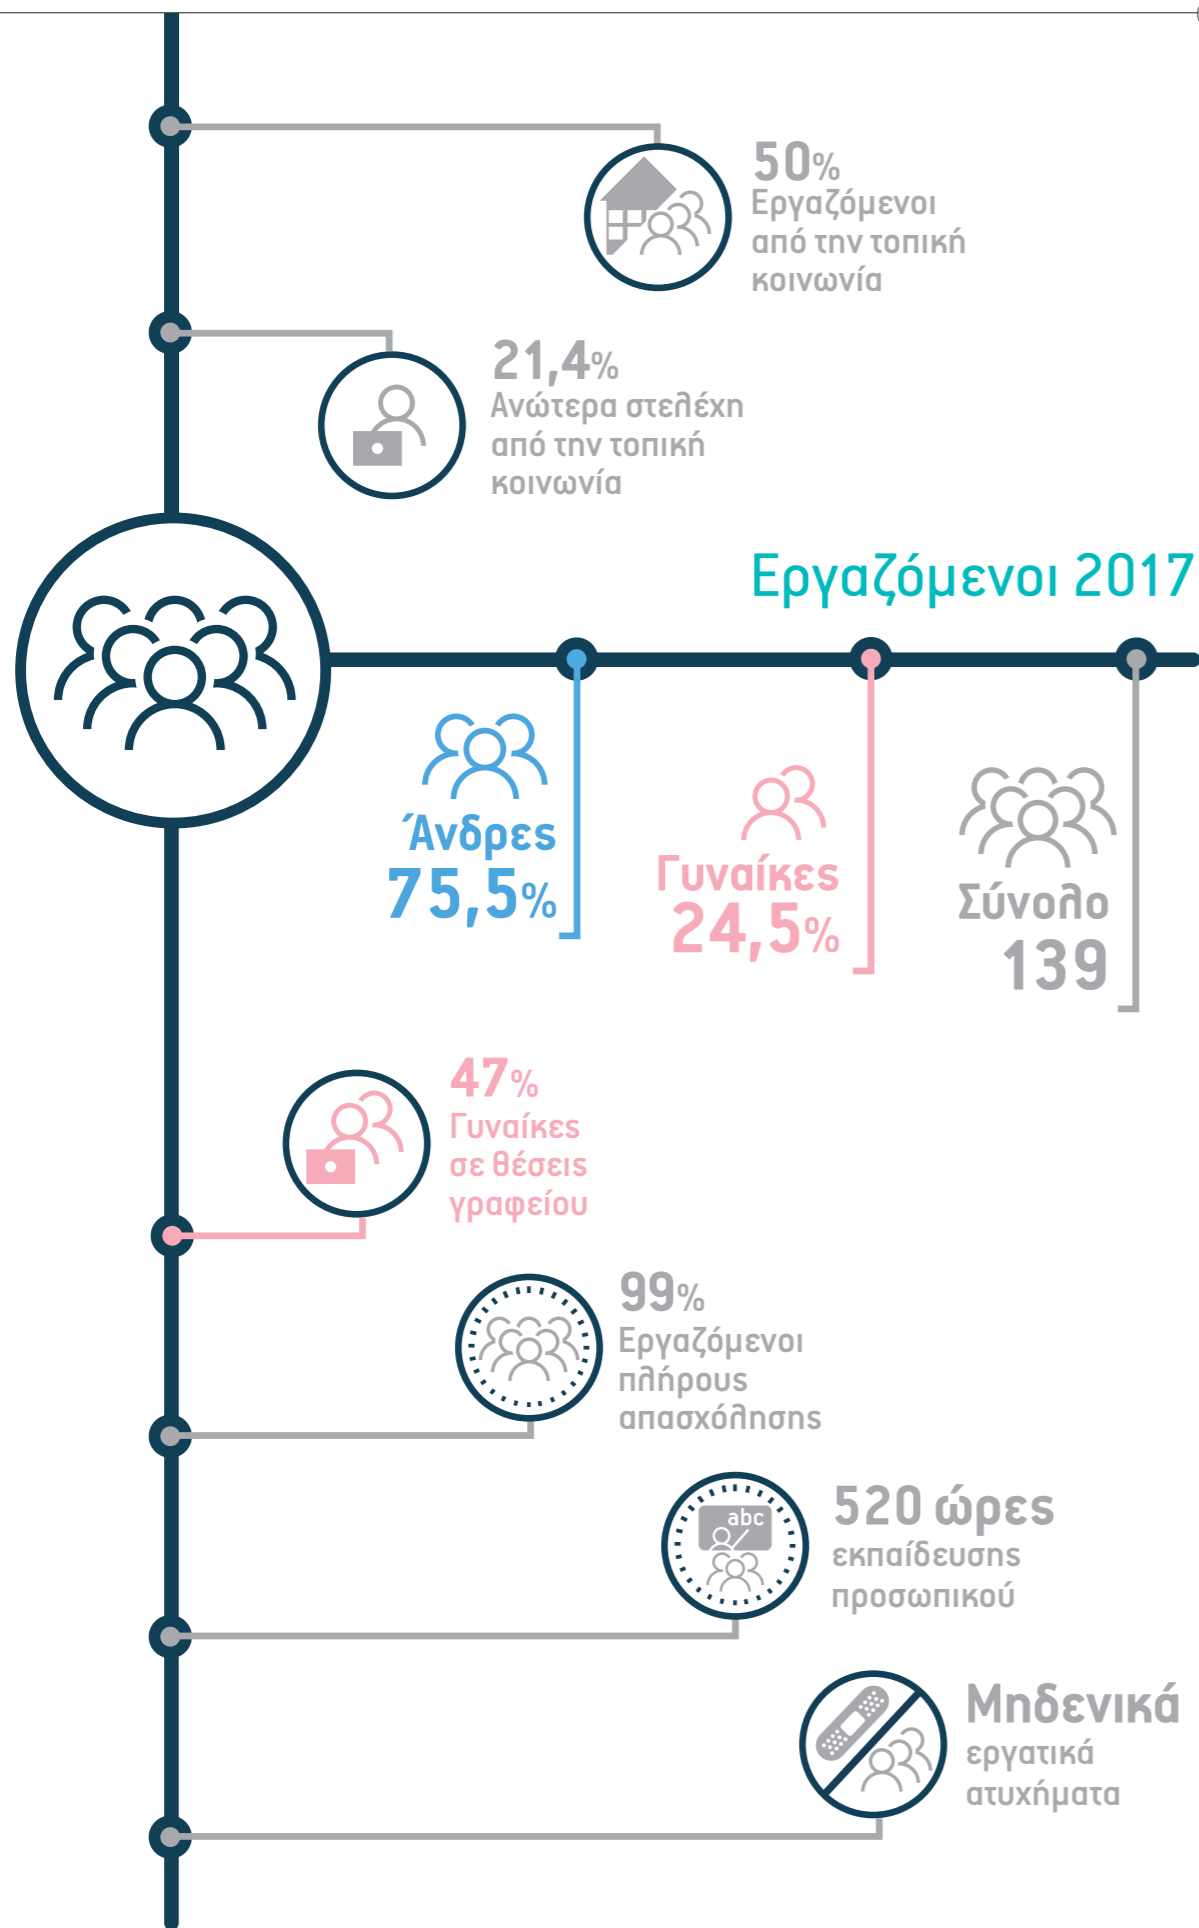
50%
Εργαζόμενοι από την τοπική κοινωνία

21,4%
Ανώτερα στελέχη από την τοπική κοινωνία

Εργαζόμενοι 2017

Άνδρες
75,5%

Γυναίκες
24,5%

Σύνολο
139

47%
Γυναίκες σε θέσεις γραφείου

99%
Εργαζόμενοι πλήρους απασχόλησης

abc

520 ώρες
εκπαίδευσης προσωπικού

Μηδενικά
εργατικά ατυχήματα